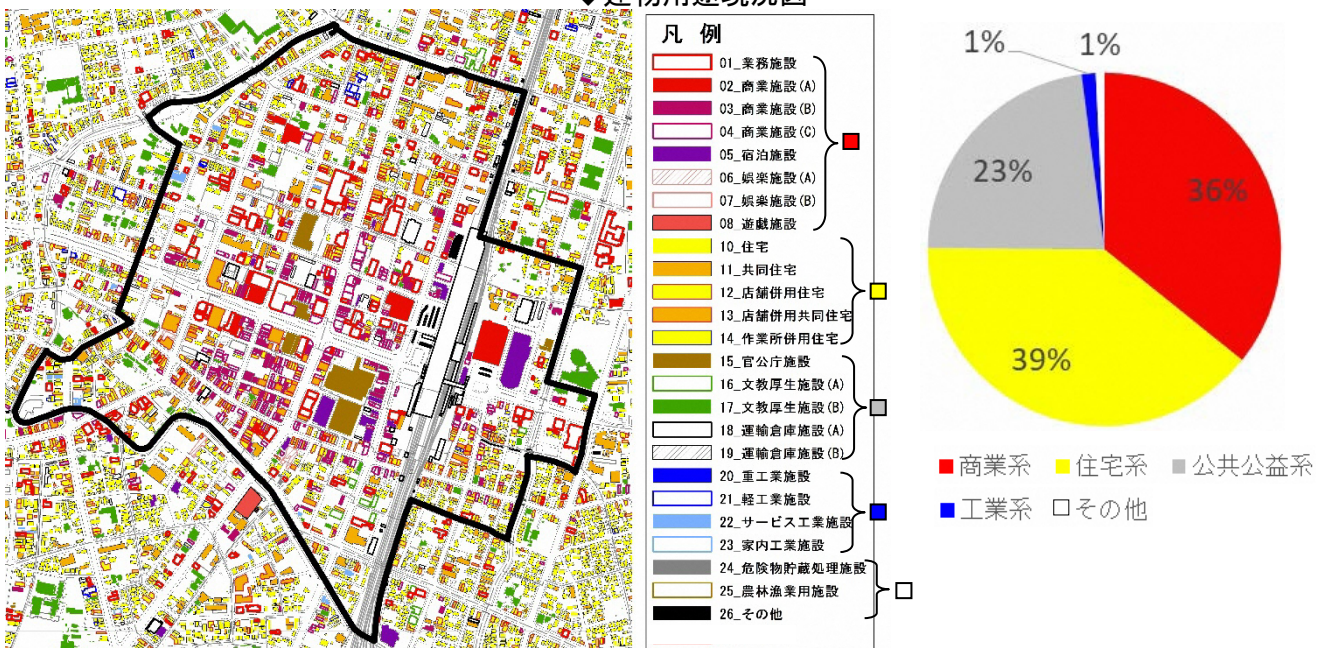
◆建物用途現況図

凡 例

01_業務施設
02_商業施設(A)
03_商業施設(B)
04_商業施設(C)
05_宿泊施設
06_娯楽施設(A)
07_娯楽施設(B)
08_遊戯施設
10_住宅
11_共同住宅
12_店舗併用住宅
13_店舗併用共同住宅
14_作業所併用住宅
15_官公庁施設
16_文教厚生施設(A)
17_文教厚生施設(B)
18_運輸倉庫施設(A)
19_運輸倉庫施設(B)
20_重工業施設
21_軽工業施設
22_サービス工業施設
23_家内工業施設
24_危険物貯蔵処理施設
25_農林漁業用施設
26_その他

1%
1%
23%
36%
39%

商業系 住宅系 公共公益系 工業系 その他